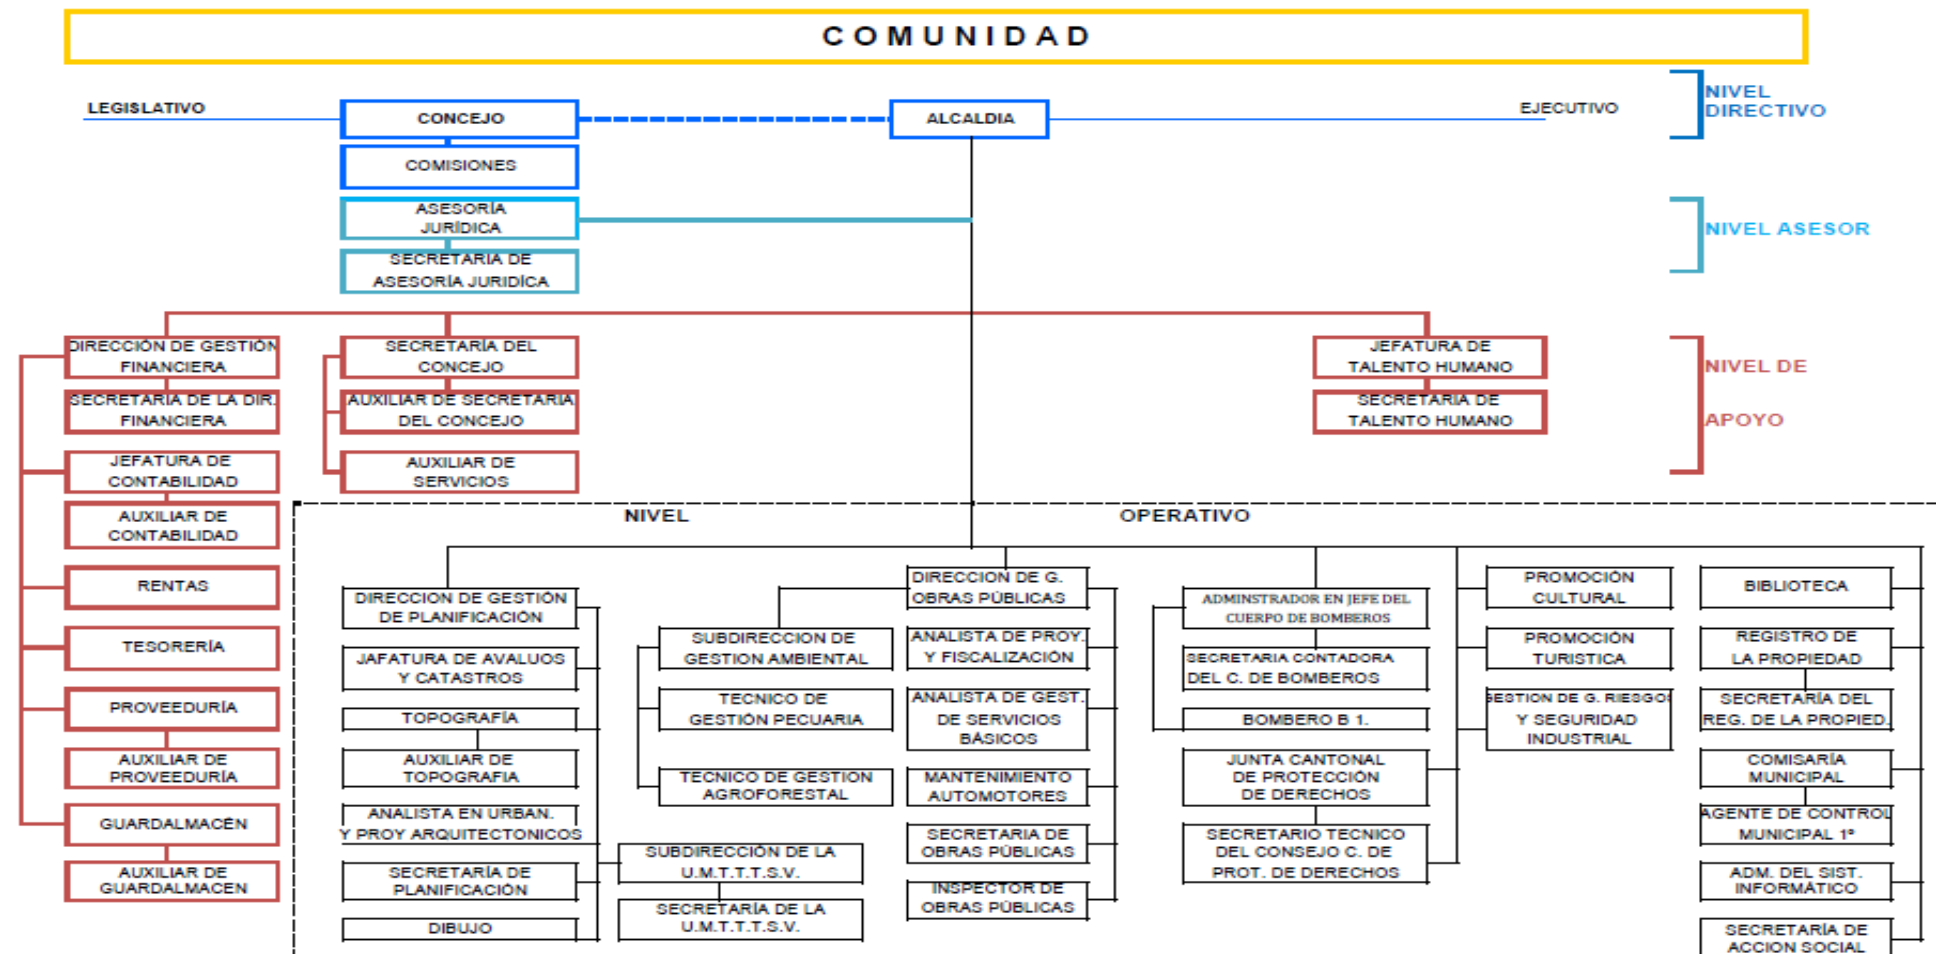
COMUNIDAD

LEGISLATIVO

CONCEJO

ALCALDIA

EJECUTIVO

NIVEL DIRECTIVO

COMISIONES

ASESORÍA JURÍDICA

SECRETARIA DE ASESORÍA JURIDÍCA

NIVEL ASESOR

DIRECCIÓN DE GESTIÓN FINANCIERA

SECRETARÍA DE LA DIR. FINANCIERA

JEFATURA DE CONTABILIDAD

AUXILIAR DE CONTABILIDAD

RENTAS

TESORERÍA

PROVEEDURÍA

AUXILIAR DE PROVEEDURÍA

GUARDALMACÉN

AUXILIAR DE GUARDALMACEN

SECRETARÍA DEL CONCEJO

AUXILIAR DE SECRETARIA DEL CONCEJO

AUXILIAR DE SERVICIOS

JEFATURA DE TALENTO HUMANO

SECRETARIA DE TALENTO HUMANO

NIVEL DE

APOYO

NIVEL

OPERATIVO

DIRECCION DE GESTIÓN DE PLANIFICACIÓN

JAFATURA DE AVALUOS Y CATASTROS

TOPOGRAFÍA

AUXILIAR DE TOPOGRAFIA

ANALISTA EN URBAN. Y PROY ARQUITECTONICOS

SECRETARÍA DE PLANIFICACIÓN

DIBUJO

SUBDIRECCION DE GESTION AMBIENTAL

TECNICO DE GESTIÓN PECUARIA

TECNICO DE GESTION AGROFORESTAL

SUBDIRECCIÓN DE LA U.M.T.T.T.S.V.

SECRETARÍA DE LA U.M.T.T.T.S.V.

DIRECCION DE G. OBRAS PÚBLICAS

ANALISTA DE PROY. Y FISCALIZACIÓN

ANALISTA DE GEST. DE SERVICIOS BÁSICOS

MANTENIMIENTO AUTOMOTORES

SECRETARIA DE OBRAS PÚBLICAS

INSPECTOR DE OBRAS PÚBLICAS

ADMINSTRADOR EN JEFE DEL CUERPO DE BOMBEROS

SECRETARIA CONTADORA DEL C. DE BOMBEROS

BOMBERO B 1.

JUNTA CANTONAL DE PROTECCIÓN DE DERECHOS

SECRETARIO TECNICO DEL CONSEJO C. DE PROT. DE DERECHOS

PROMOCIÓN CULTURAL

PROMOCIÓN TURISTICA

GESTION DE G. RIESGOS Y SEGURIDAD INDUSTRIAL

BIBLIOTECA

REGISTRO DE LA PROPIEDAD

SECRETARÍA DEL REG. DE LA PROPIED.

COMISARÍA MUNICIPAL

AGENTE DE CONTROL MUNICIPAL 1°

ADM. DEL SIST. INFORMÁTICO

SECRETARÍA DE ACCION SOCIAL